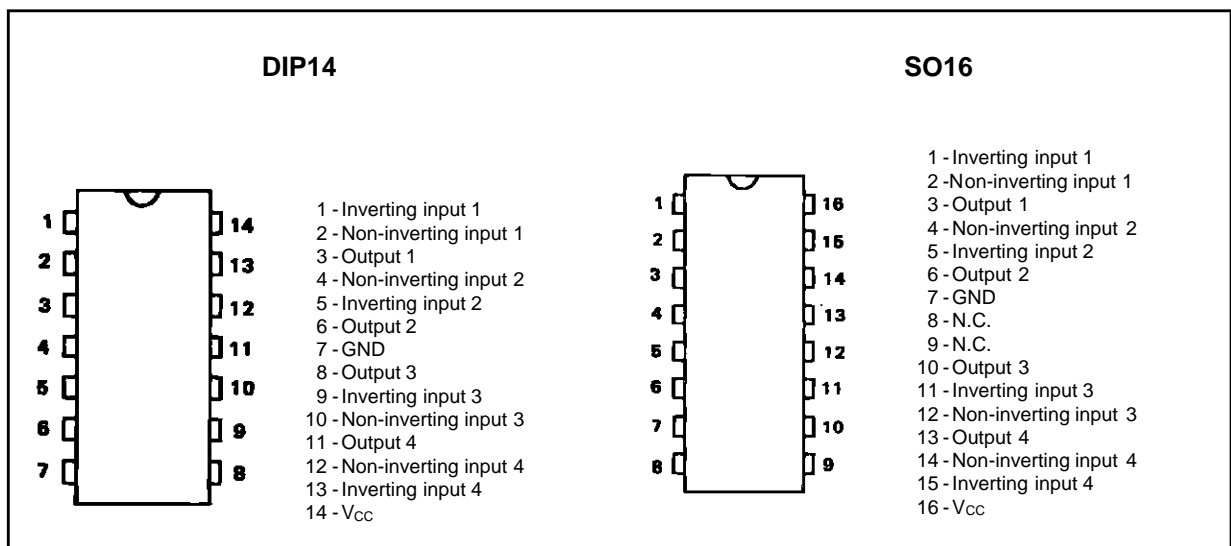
DIP14

1
2
3
4
5
6
7
14
13
12
11
10
9
8

1 - Inverting input 1
2 - Non-inverting input 1
3 - Output 1
4 - Non-inverting input 2
5 - Inverting input 2
6 - Output 2
7 - GND
8 - Output 3
9 - Inverting input 3
10 - Non-inverting input 3
11 - Output 4
12 - Non-inverting input 4
13 - Inverting input 4
14 - $V_{CC}$

SO16

1
2
3
4
5
6
7
8
16
15
14
13
12
11
10
9

1 - Inverting input 1
2 -Non-inverting input 1
3 - Output 1
4 - Non-inverting input 2
5 - Inverting input 2
6 - Output 2
7 - GND
8 - N.C.
9 - N.C.
10 - Output 3
11 - Inverting input 3
12 - Non-inverting input 3
13 - Output 4
14 - Non-inverting input 4
15 - Inverting input 4
16 - $V_{CC}$